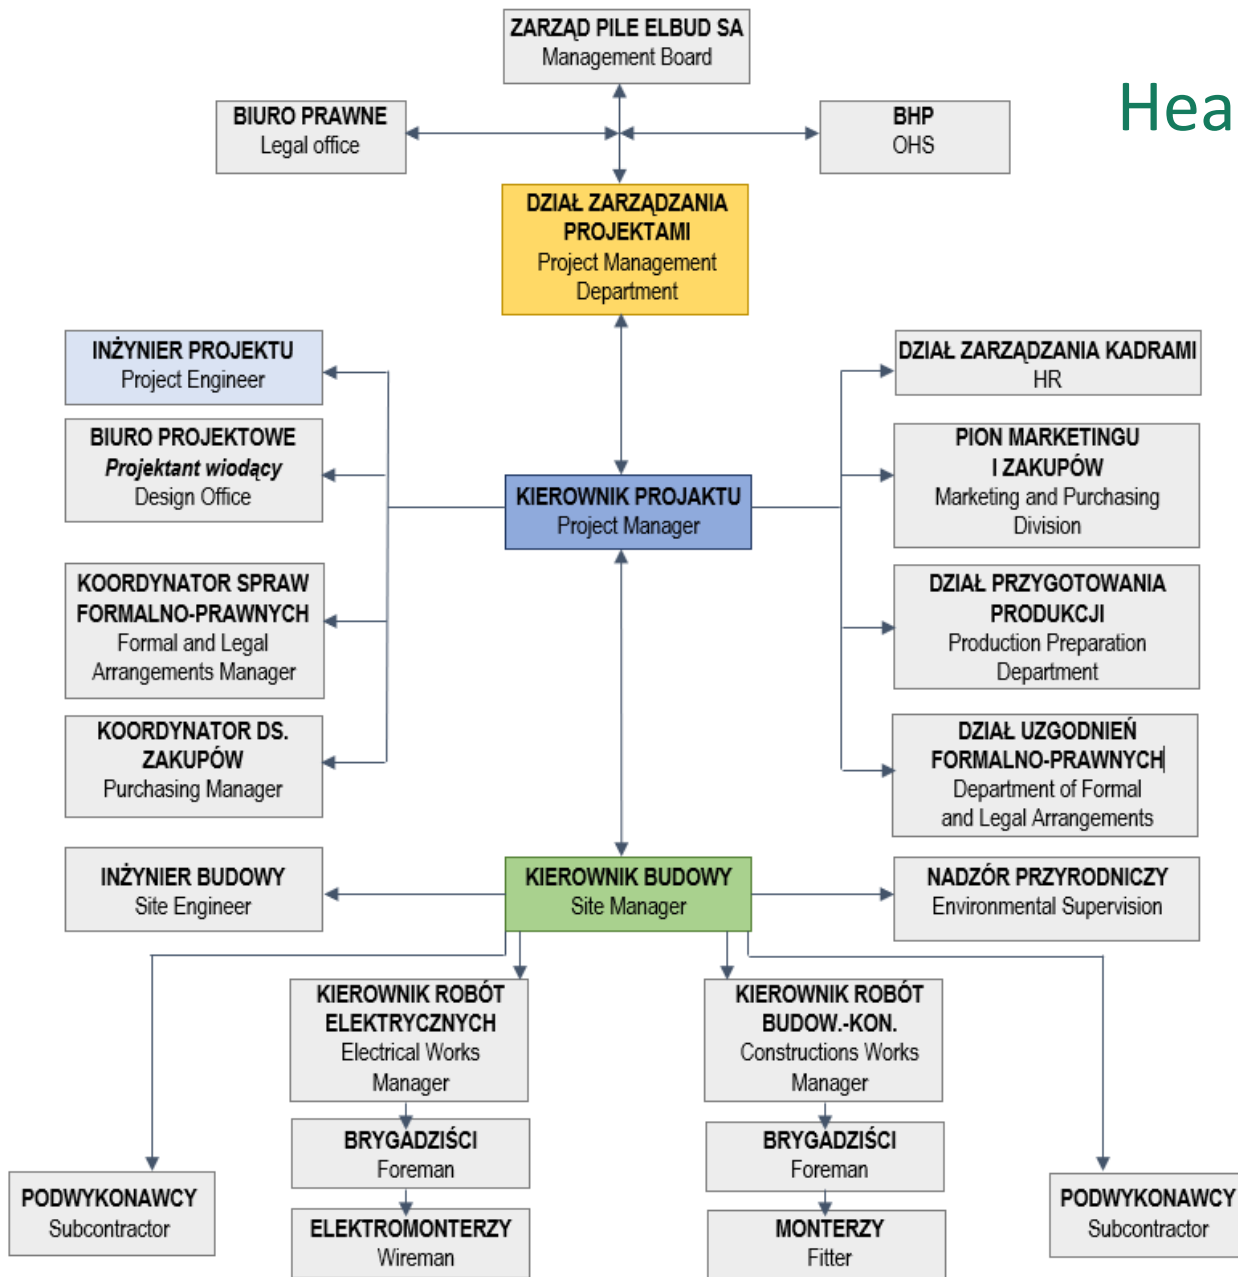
ZARZĄD PILE ELBUD SA
Management Board

Hea

BIURO PRAWNE
Legal office

BHP
OHS

DZIAŁ ZARZĄDZANIA PROJEKTAMI
Project Management Department

INŻYNIER PROJEKTU
Project Engineer

BIURO PROJEKTOWE
*Projektant wiodący*
Design Office

KOORDYNATOR SPRAW FORMALNO-PRAWNYCH
Formal and Legal Arrangements Manager

KOORDYNATOR DS. ZAKUPÓW
Purchasing Manager

KIEROWNIK PROJAKTU
Project Manager

DZIAŁ ZARZĄDZANIA KADRAMI
HR

PION MARKETINGU I ZAKUPÓW
Marketing and Purchasing Division

DZIAŁ PRZYGOTOWANIA PRODUKCJI
Production Preparation Department

DZIAŁ UZGODNIEŃ FORMALNO-PRAWNYCH
Department of Formal and Legal Arrangements

INŻYNIER BUDOWY
Site Engineer

KIEROWNIK BUDOWY
Site Manager

NADZÓR PRZYRODNICZY
Environmental Supervision

KIEROWNIK ROBÓT ELEKTRYCZNYCH
Electrical Works Manager

KIEROWNIK ROBÓT BUDOW.-KON.
Constructions Works Manager

BRYGADZIŚCI
Foreman

BRYGADZIŚCI
Foreman

PODWYKONAWCY
Subcontractor

ELEKTROMONTERZY
Wireman

MONTERZY
Fitter

PODWYKONAWCY
Subcontractor